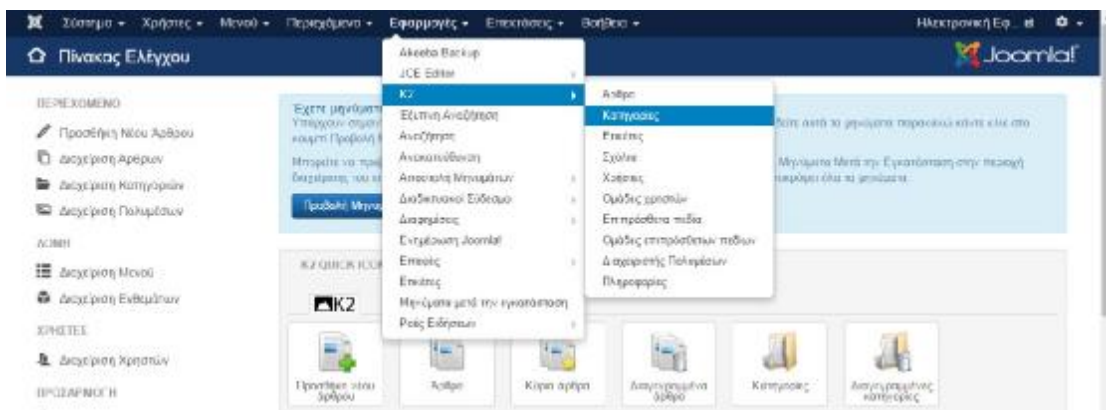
Σύστημα ▾ Χρήστες ▾ Μενού ▾ Περιεχόμενα ▾ Εφαρμογές ▾ Επεκτάσεις ▾ Βοήθεια ▾

Ηλεκτρονική Εφ... ⚙ ▾

Πίνακας Ελέγχου

Joomla!

ΠΕΡΙΕΧΟΜΕΝΟ

Προσθήκη Νέου Άρθρου

Διαχείριση Άρθρων

Διαχείριση Κατηγοριών

Διαχείριση Πολυμέσων

ΔΟΜΗ

Διαχείριση Μενού

Διαχείριση Ενθεμάτων

ΧΡΗΣΤΕΣ

Διαχείριση Χρηστών

ΡΥΘΜΙΣΕΙΣ

Έχετε μηνύματ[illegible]

Υπάρχουν σημαν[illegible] κουμπί Προβολή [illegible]

Μπορείτε να προ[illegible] διαχείρισης του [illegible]

Προβολή Μηνυ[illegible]

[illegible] αυτά τα μηνύματα παρακαλώ κάντε κλικ στο

Μηνύματα Μετά την Εγκατάσταση στην περιοχή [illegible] όλα τα μηνύματα

K2 QUICK ICO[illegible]

K2

Akeeba Backup

JCE Editor

K2

Έξυπνη Αναζήτηση

Αναζήτηση

Ανακατευθύνση

Αποστολή Μηνυμάτων

Διαδικτυακοί Σύνδεσμοι

Διαφημίσεις

Ενημέρωση Joomla!

Επαφές

Ετικέτες

Μηνύματα μετά την εγκατάσταση

Ροές Ειδήσεων

Άρθρα

Κατηγορίες

Ετικέτες

Σχόλια

Χρήστες

Ομάδες χρηστών

Επιπρόσθετα πεδία

Ομάδες επιπρόσθετων πεδίων

Διαχειριστής Πολυμέσων

Πληροφορίες

Προσθήκη νέου άρθρου

Άρθρα

Κύρια άρθρα

Αναγνωρισμένα άρθρα

Κατηγορίες

Αναγνωρισμένες κατηγορίες